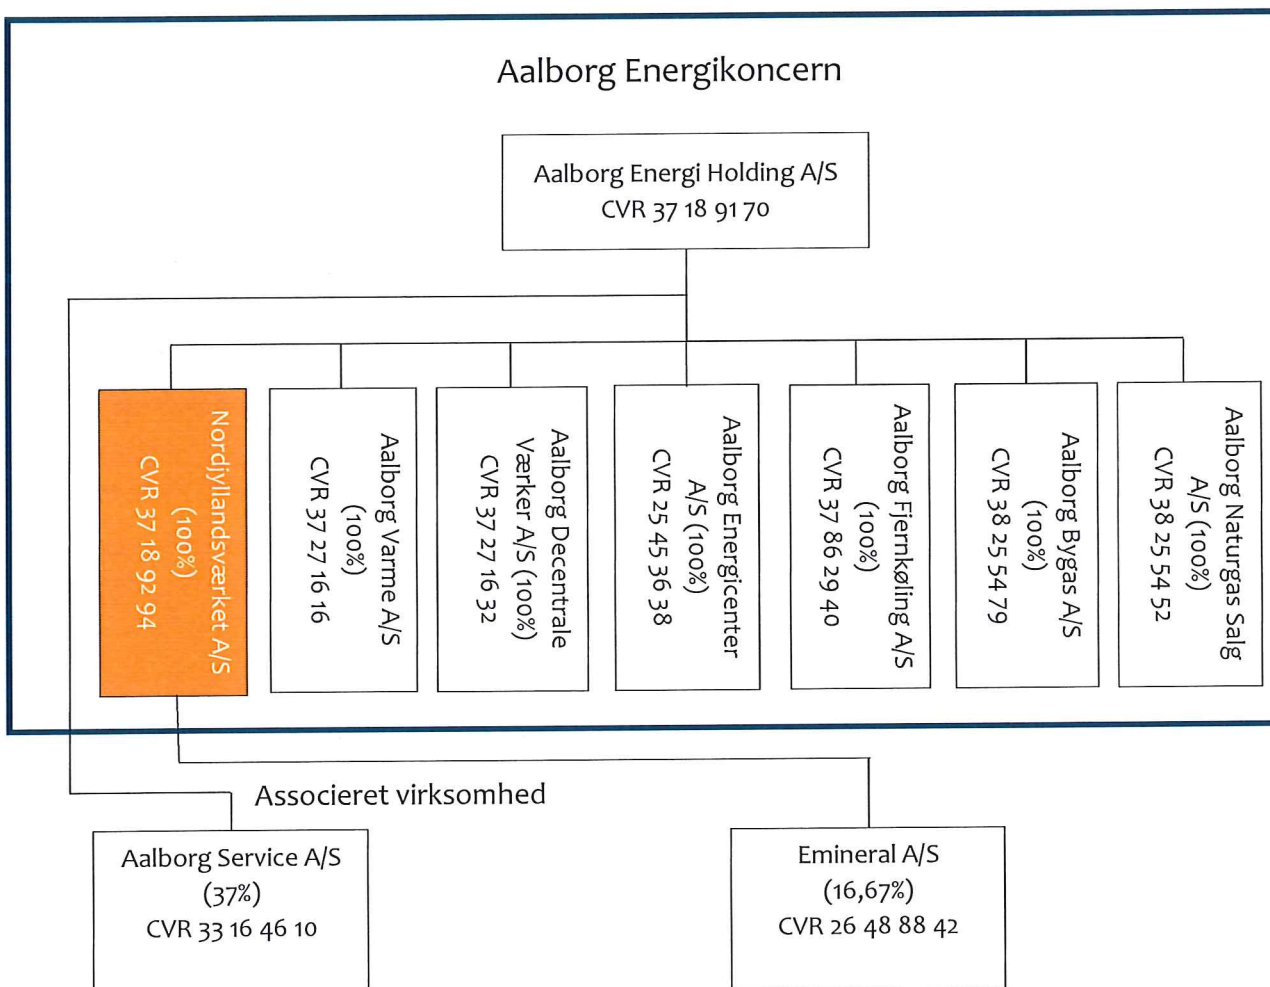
Aalborg Energikoncern

Aalborg Energi Holding A/S
CVR 37 18 91 70

Nordjyllandsværket A/S
(100%)
CVR 37 18 92 94

Aalborg Varme A/S
(100%)
CVR 37 27 16 16

Aalborg Decentrale
Værker A/S (100%)
CVR 37 27 16 32

Aalborg Energicenter
A/S (100%)
CVR 25 45 36 38

Aalborg Fjernkøling A/S
(100%)
CVR 37 86 29 40

Aalborg Bygas A/S
(100%)
CVR 38 25 54 79

Aalborg Naturgas Salg
A/S (100%)
CVR 38 25 54 52

Associeret virksomhed

Aalborg Service A/S
(37%)
CVR 33 16 46 10

Emineral A/S
(16,67%)
CVR 26 48 88 42